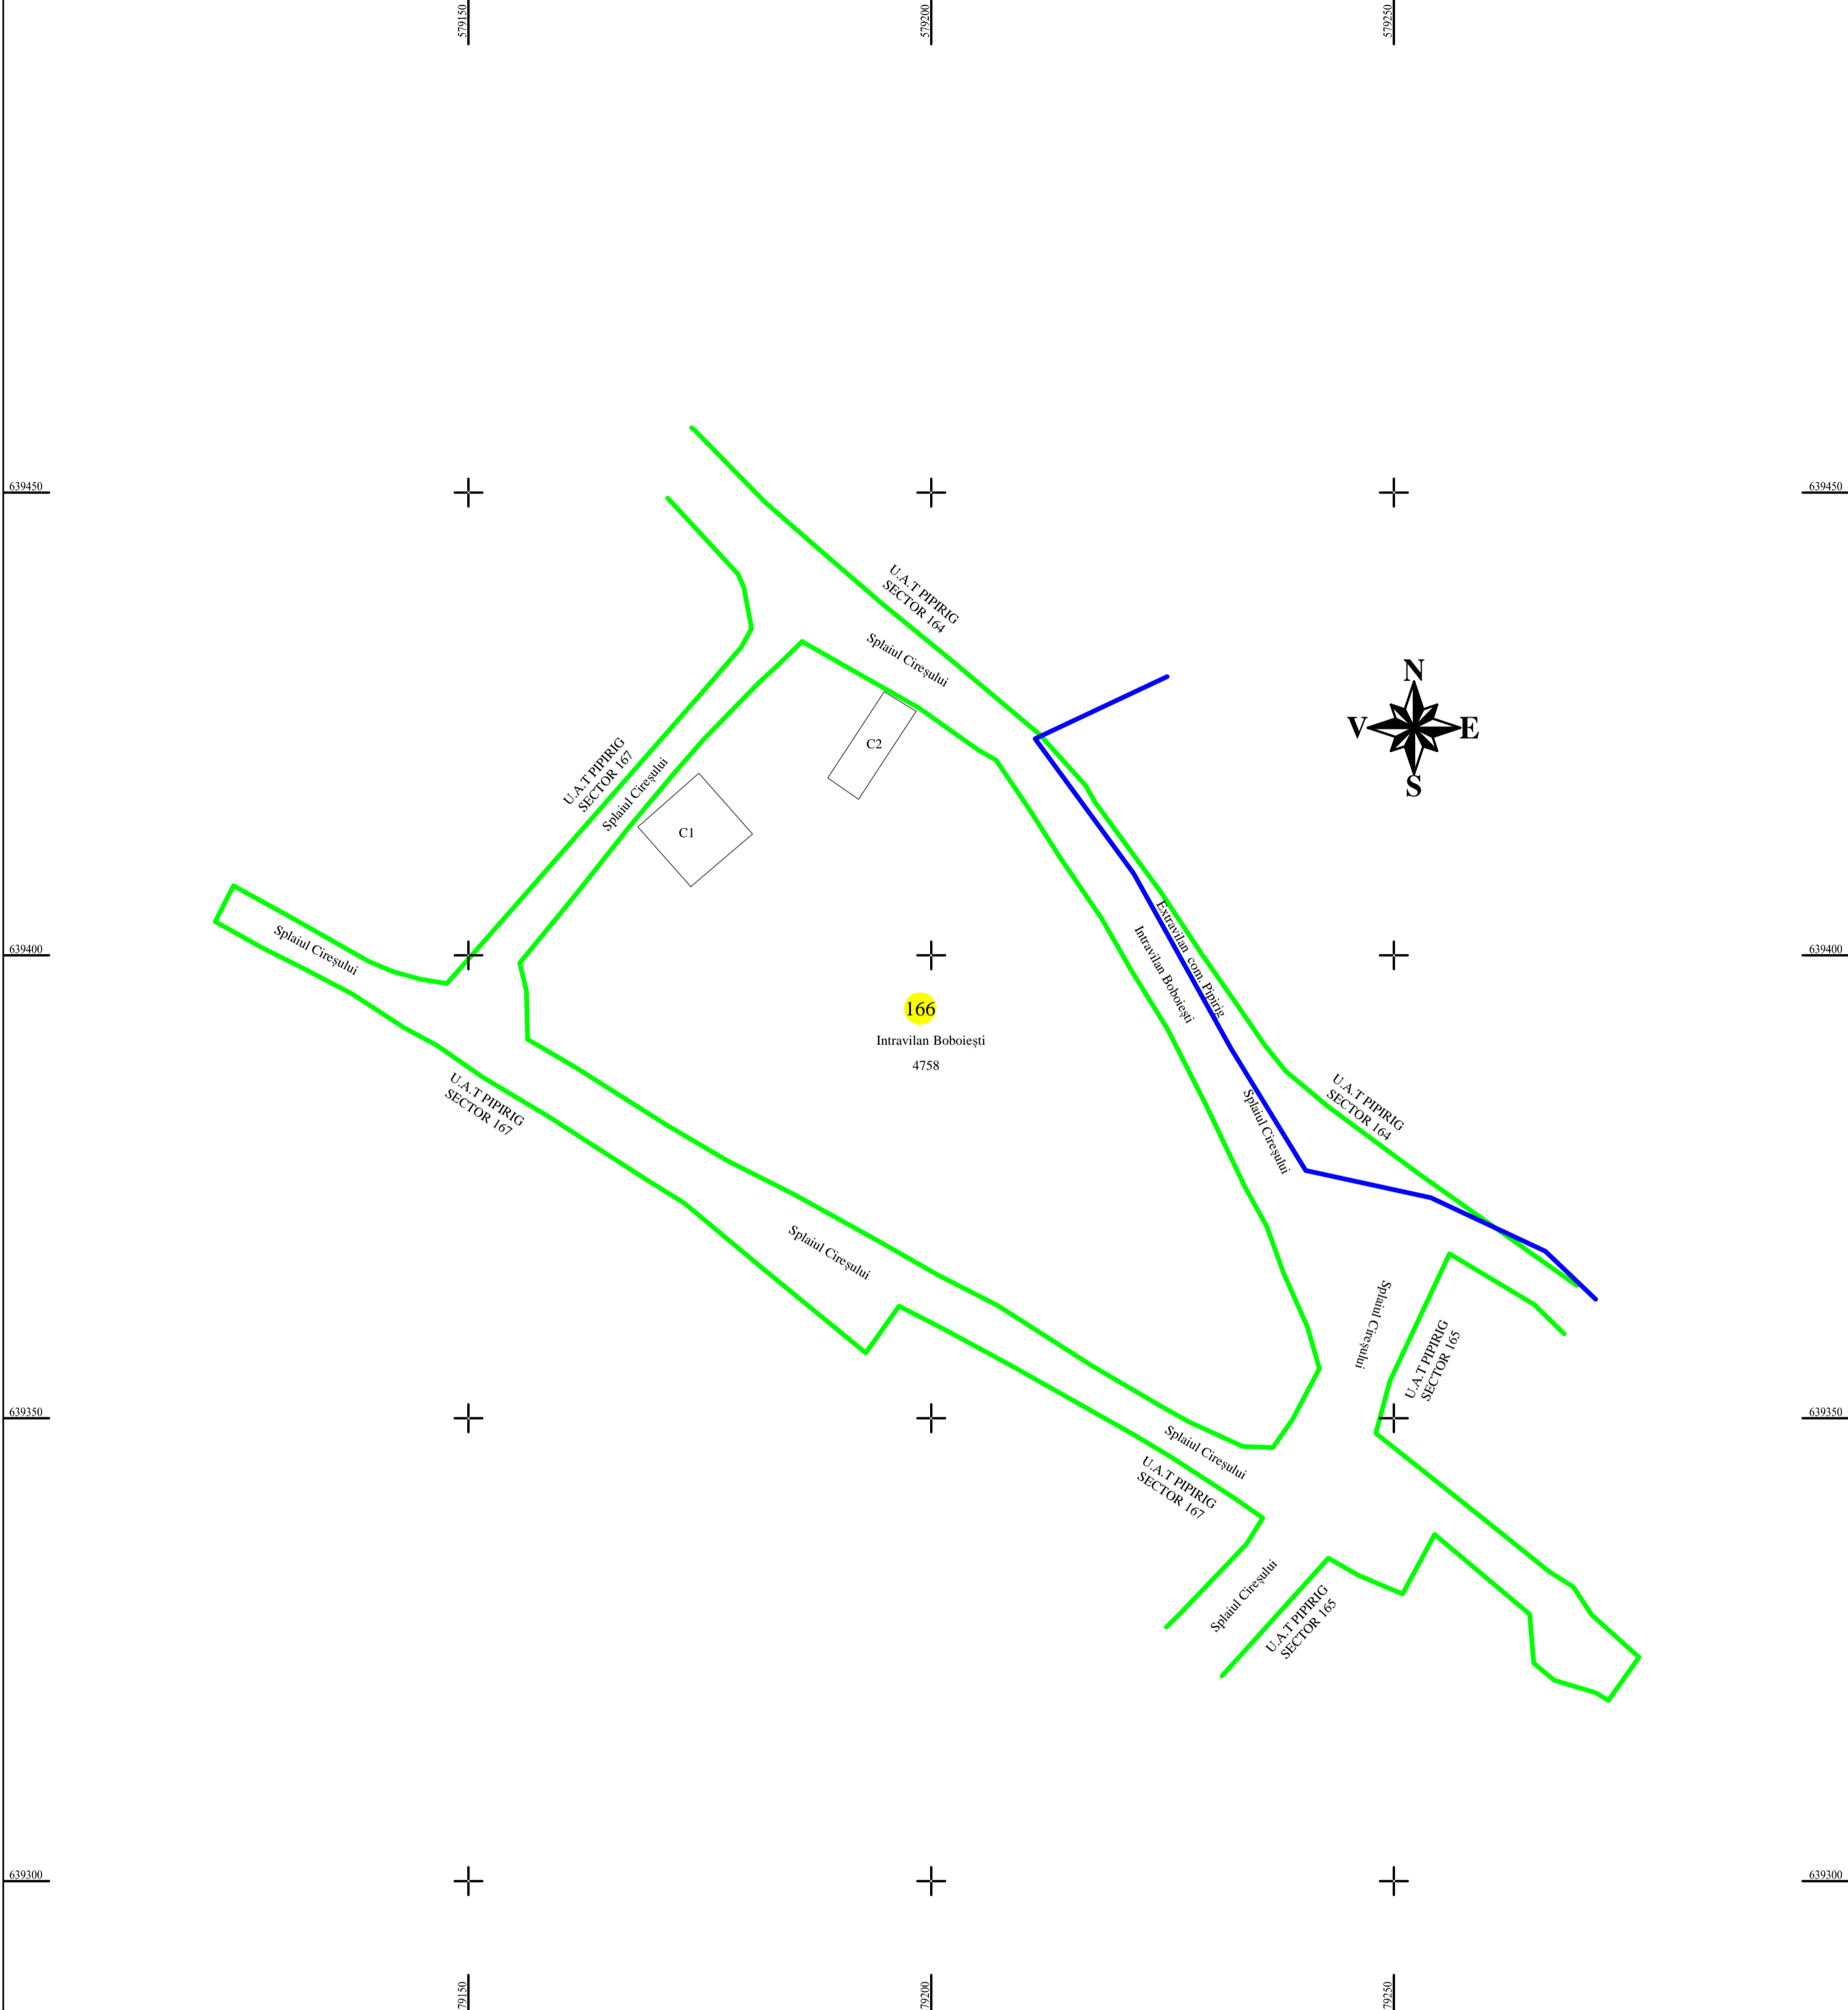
579150
579200
579250

639450
639450

U.A.T PIPIRIG
SECTOR 164

Splaiul Cireșului

N
V
E
S

C2

U.A.T PIPIRIG
SECTOR 167

Splaiul Cireșului

C1

639400
639400

Splaiul Cireșului

Extravilan com. Pipirig

Intravilan Boboiești

166
Intravilan Boboiești
4758

U.A.T PIPIRIG
SECTOR 167

Splaiul Cireșului

U.A.T PIPIRIG
SECTOR 164

Splaiul Cireșului

Splaiul Cireșului

U.A.T PIPIRIG
SECTOR 165

639350
639350

Splaiul Cireșului

U.A.T PIPIRIG
SECTOR 167

Splaiul Cireșului

U.A.T PIPIRIG
SECTOR 165

639300
639300

79150
79200
79250